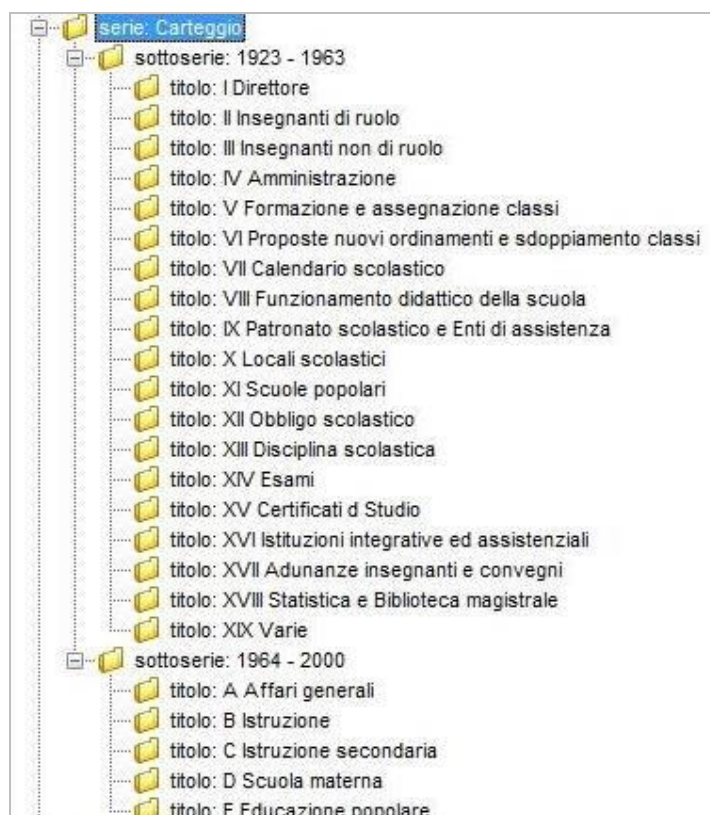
serie: Carteggio
sottoserie: 1923 - 1963
titolo: I Direttore
titolo: II Insegnanti di ruolo
titolo: III Insegnanti non di ruolo
titolo: IV Amministrazione
titolo: V Formazione e assegnazione classi
titolo: VI Proposte nuovi ordinamenti e sdoppiamento classi
titolo: VII Calendario scolastico
titolo: VIII Funzionamento didattico della scuola
titolo: IX Patronato scolastico e Enti di assistenza
titolo: X Locali scolastici
titolo: XI Scuole popolari
titolo: XII Obbligo scolastico
titolo: XIII Disciplina scolastica
titolo: XIV Esami
titolo: XV Certificati d Studio
titolo: XVI Istituzioni integrative ed assistenziali
titolo: XVII Adunanze insegnanti e convegni
titolo: XVIII Statistica e Biblioteca magistrale
titolo: XIX Varie
sottoserie: 1964 - 2000
titolo: A Affari generali
titolo: B Istruzione
titolo: C Istruzione secondaria
titolo: D Scuola materna
titolo: E Educazione popolare